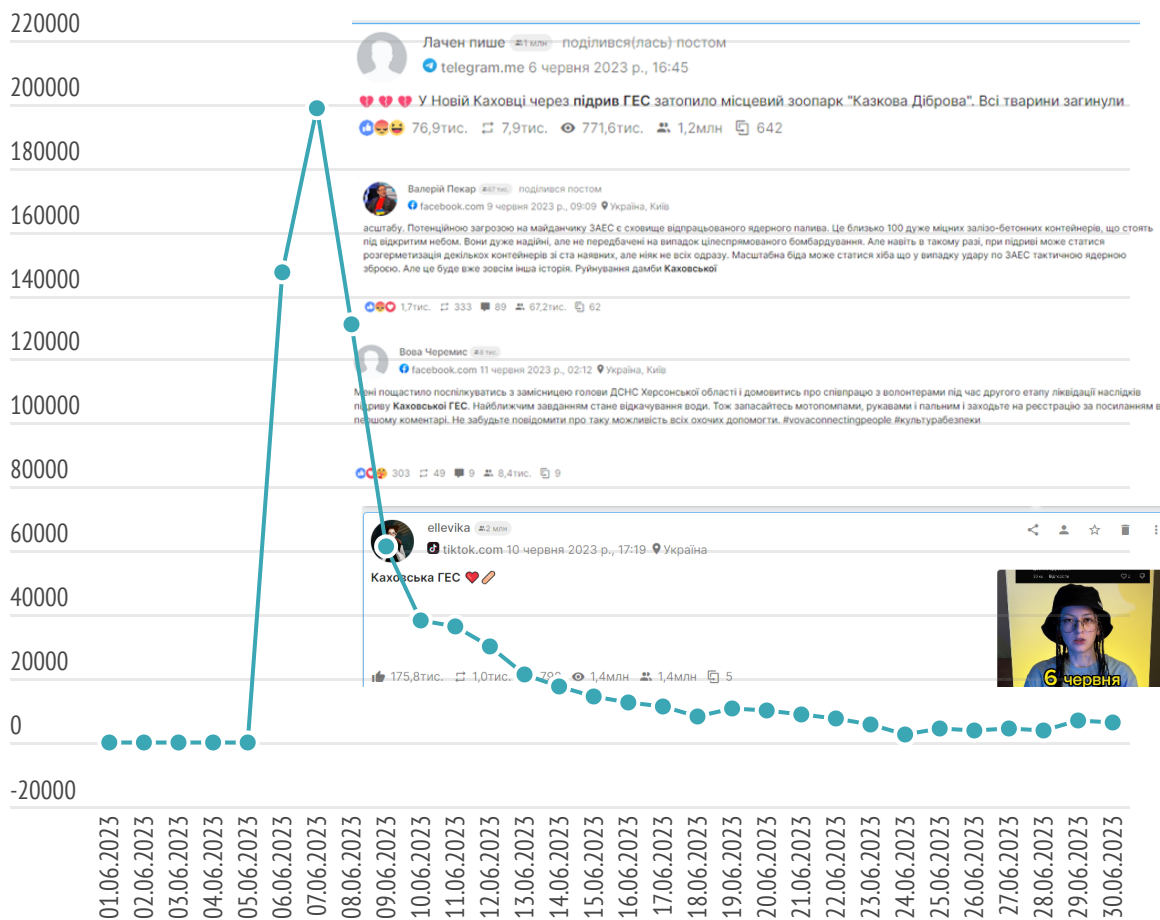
220000
200000
180000
160000
140000
120000
100000
80000
60000
40000
20000
0
-20000

Лачен пише 1 млн поділився(лась) постом
telegram.me 6 червня 2023 р., 16:45
💔💔💔 У Новій Каховці через підрив ГЕС затопило місцевий зоопарк "Казкова Діброва". Всі тварини загинули
76,9тис. 7,9тис. 771,6тис. 1,2млн 642

Валерій Пекар 47 тис. поділився постом
facebook.com 9 червня 2023 р., 09:09 Україна, Київ
асштабу. Потенційною загрозою на майданчику ЗАЕС є сховище відпрацьованого ядерного палива. Це близько 100 дуже міцних залізо-бетонних контейнерів, що стоять під відкритим небом. Вони дуже надійні, але не передбачені на випадок цілеспрямованого бомбардування. Але навіть в такому разі, при підриві може статися розгерметизація декількох контейнерів зі ста наявних, але ніяк не всіх одразу. Масштабна біда може статися хіба що у випадку удару по ЗАЕС тактичною ядерною зброєю. Але це буде вже зовсім інша історія. Руйнування дамби Каховської
1,7тис. 333 89 67,2тис. 62

Вова Черемис 8 тис.
facebook.com 11 червня 2023 р., 02:12 Україна, Київ
Мені пощастило поспілкуватись з замісницею голови ДСНС Херсонської області і домовитись про співпрацю з волонтерами під час другого етапу ліквідації наслідків підриву Каховської ГЕС. Найближчим завданням стане відкачування води. Тож запасайтесь мотопомпами, рукавами і пальним і заходьте на реєстрацію за посиланням в першому коментарі. Не забудьте повідомити про таку можливість всіх охочих допомогти. #vovaconnectingpeople #культурабезпеки
303 49 9 8,4тис. 9

ellevika 2 млн
tiktok.com 10 червня 2023 р., 17:19 Україна
Каховська ГЕС ❤️🩹
175,8тис. 1,0тис. 78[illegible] 1,4млн 1,4млн 5
6 червня

01.06.2023
02.06.2023
03.06.2023
04.06.2023
05.06.2023
06.06.2023
07.06.2023
08.06.2023
09.06.2023
10.06.2023
11.06.2023
12.06.2023
13.06.2023
14.06.2023
15.06.2023
16.06.2023
17.06.2023
18.06.2023
19.06.2023
20.06.2023
21.06.2023
22.06.2023
23.06.2023
24.06.2023
25.06.2023
26.06.2023
27.06.2023
28.06.2023
29.06.2023
30.06.2023